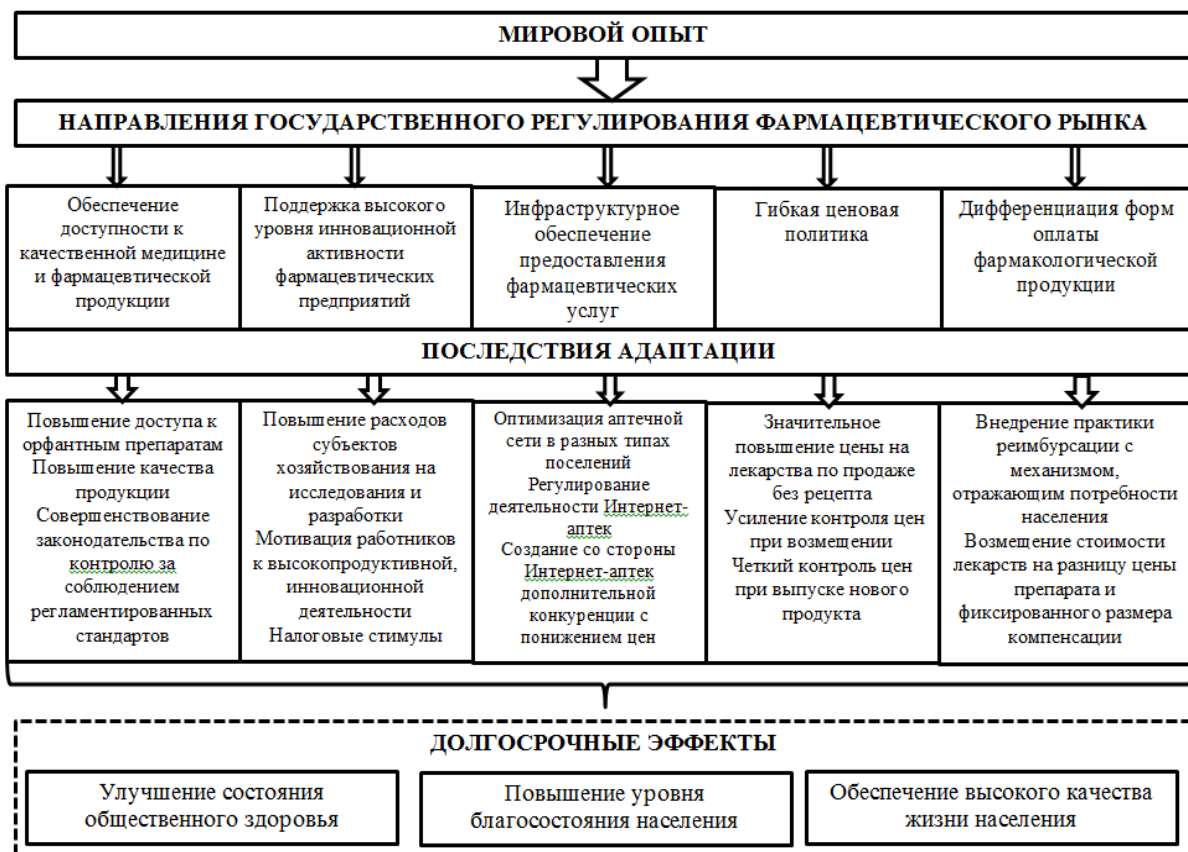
МИРОВОЙ ОПЫТ

НАПРАВЛЕНИЯ ГОСУДАРСТВЕННОГО РЕГУЛИРОВАНИЯ ФАРМАЦЕВТИЧЕСКОГО РЫНКА

Обеспечение доступности к качественной медицине и фармацевтической продукции

Поддержка высокого уровня инновационной активности фармацевтических предприятий

Инфраструктурное обеспечение предоставления фармацевтических услуг

Гибкая ценовая политика

Дифференциация форм оплаты фармакологической продукции

ПОСЛЕДСТВИЯ АДАПТАЦИИ

Повышение доступа к орфантным препаратам
Повышение качества продукции
Совершенствование законодательства по контролю за соблюдением регламентированных стандартов

Повышение расходов субъектов хозяйствования на исследования и разработки
Мотивация работников к высокопродуктивной, инновационной деятельности
Налоговые стимулы

Оптимизация аптечной сети в разных типах поселений
Регулирование деятельности Интернет-аптек
Создание со стороны Интернет-аптек дополнительной конкуренции с понижением цен

Значительное повышение цены на лекарства по продаже без рецепта
Усиление контроля цен при возмещении
Четкий контроль цен при выпуске нового продукта

Внедрение практики реимбурсации с механизмом, отражающим потребности населения
Возмещение стоимости лекарств на разницу цены препарата и фиксированного размера компенсации

ДОЛГОСРОЧНЫЕ ЭФФЕКТЫ

Улучшение состояния общественного здоровья

Повышение уровня благосостояния населения

Обеспечение высокого качества жизни населения